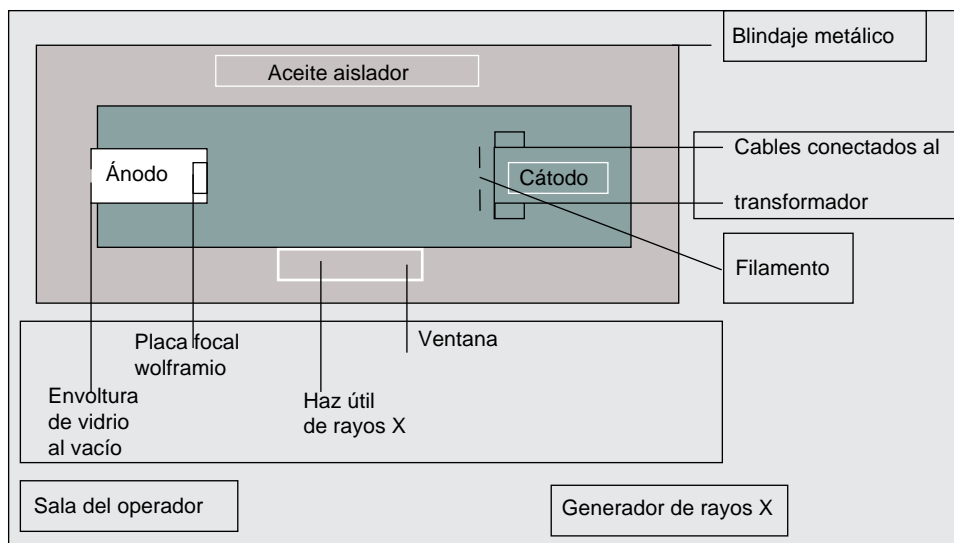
Blindaje metálico

Aceite aislador

Ánodo

Cátodo

Cables conectados al

transformador

Filamento

Placa focal wolframio

Ventana

Envoltura de vidrio al vacío

Haz útil de rayos X

Sala del operador

Generador de rayos X